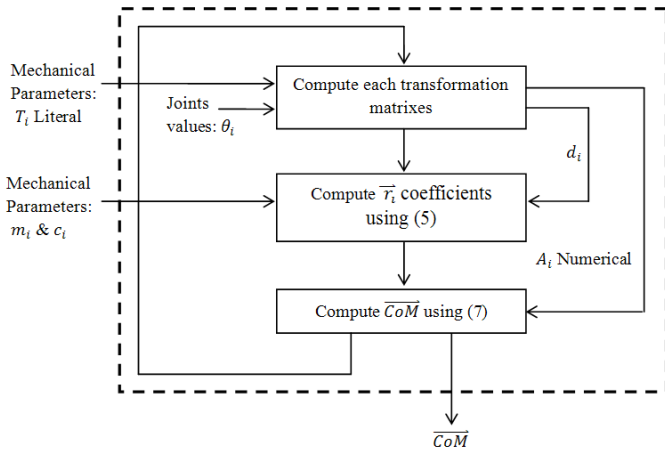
Mechanical Parameters: $T_i$ Literal

Joints values: $\theta_i$

Compute each transformation matrixes

$d_i$

Mechanical Parameters: $m_i$ & $c_i$

Compute $\overline{r_i}$ coefficients using (5)

$A_i$ Numerical

Compute $\overrightarrow{CoM}$ using (7)

$\overrightarrow{CoM}$